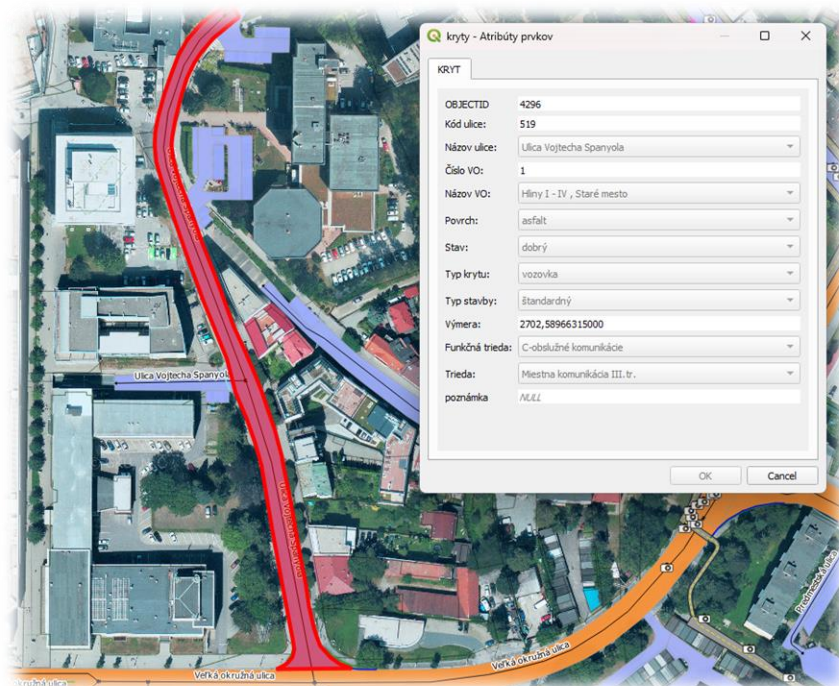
kryty - Atribúty prvkov

KRYT

OBJECTID 4296
Kód ulice: 519
Názov ulice: Ulica Vojtecha Spanyola
Číslo VO: 1
Názov VO: Hliny I - IV , Staré mesto
Povrch: asfalt
Stav: dobrý
Typ krytu: vozovka
Typ stavby: štandardný
Výmera: 2702,58966315000
Funkčná trieda: C-obslužné komunikácie
Trieda: Miestna komunikácia III. tr.
poznámka NULL

OK Cancel

Ulica Vojtecha Spanyola
Ulica Vojtecha Spanyola
Veľká okružná ulica
Veľká okružná ulica
Predmestská ulica
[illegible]